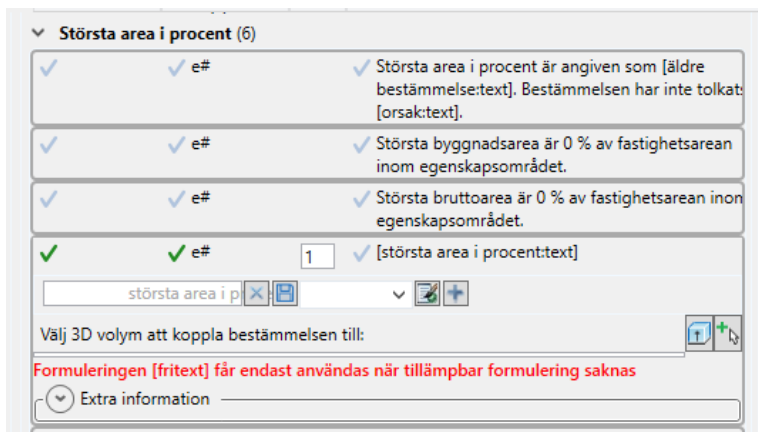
Största area i procent (6)

e#

Största area i procent är angiven som [äldre bestämmelse:text]. Bestämmelsen har inte tolkat [orsak:text].

e#

Största byggnadsarea är 0 % av fastighetsarean inom egenskapsområdet.

e#

Största bruttoarea är 0 % av fastighetsarean inon egenskapsområdet.

e#

1

[största area i procent:text]

största area i p

Välj 3D volym att koppla bestämmelsen till:

Formuleringen [fritext] får endast användas när tillämpbar formulering saknas

Extra information